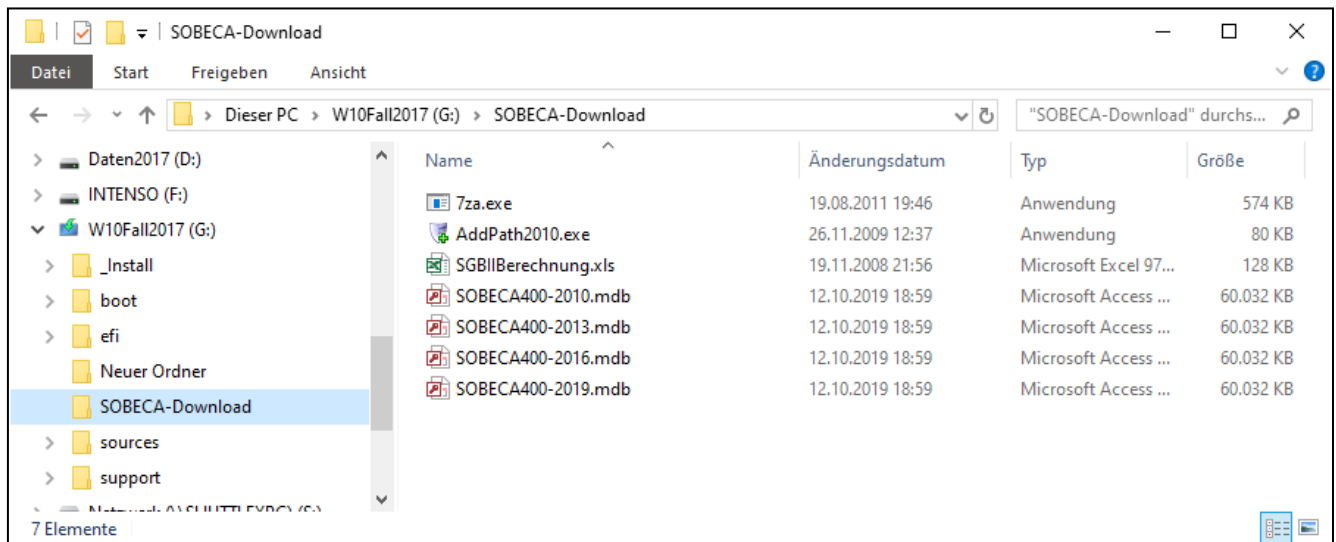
SOBECA-Download

Datei Start Freigeben Ansicht

> Dieser PC > W10Fall2017 (G:) > SOBECA-Download

"SOBECA-Download" durchs...

Daten2017 (D:)
INTENSO (F:)
W10Fall2017 (G:)
_Install
boot
efi
Neuer Ordner
SOBECA-Download
sources
support
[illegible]

| Name | Änderungsdatum | Typ | Größe |
|---|---|---|---|
| 7za.exe | 19.08.2011 19:46 | Anwendung | 574 KB |
| AddPath2010.exe | 26.11.2009 12:37 | Anwendung | 80 KB |
| SGBIIBerechnung.xls | 19.11.2008 21:56 | Microsoft Excel 97... | 128 KB |
| SOBECA400-2010.mdb | 12.10.2019 18:59 | Microsoft Access ... | 60.032 KB |
| SOBECA400-2013.mdb | 12.10.2019 18:59 | Microsoft Access ... | 60.032 KB |
| SOBECA400-2016.mdb | 12.10.2019 18:59 | Microsoft Access ... | 60.032 KB |
| SOBECA400-2019.mdb | 12.10.2019 18:59 | Microsoft Access ... | 60.032 KB |

7 Elemente